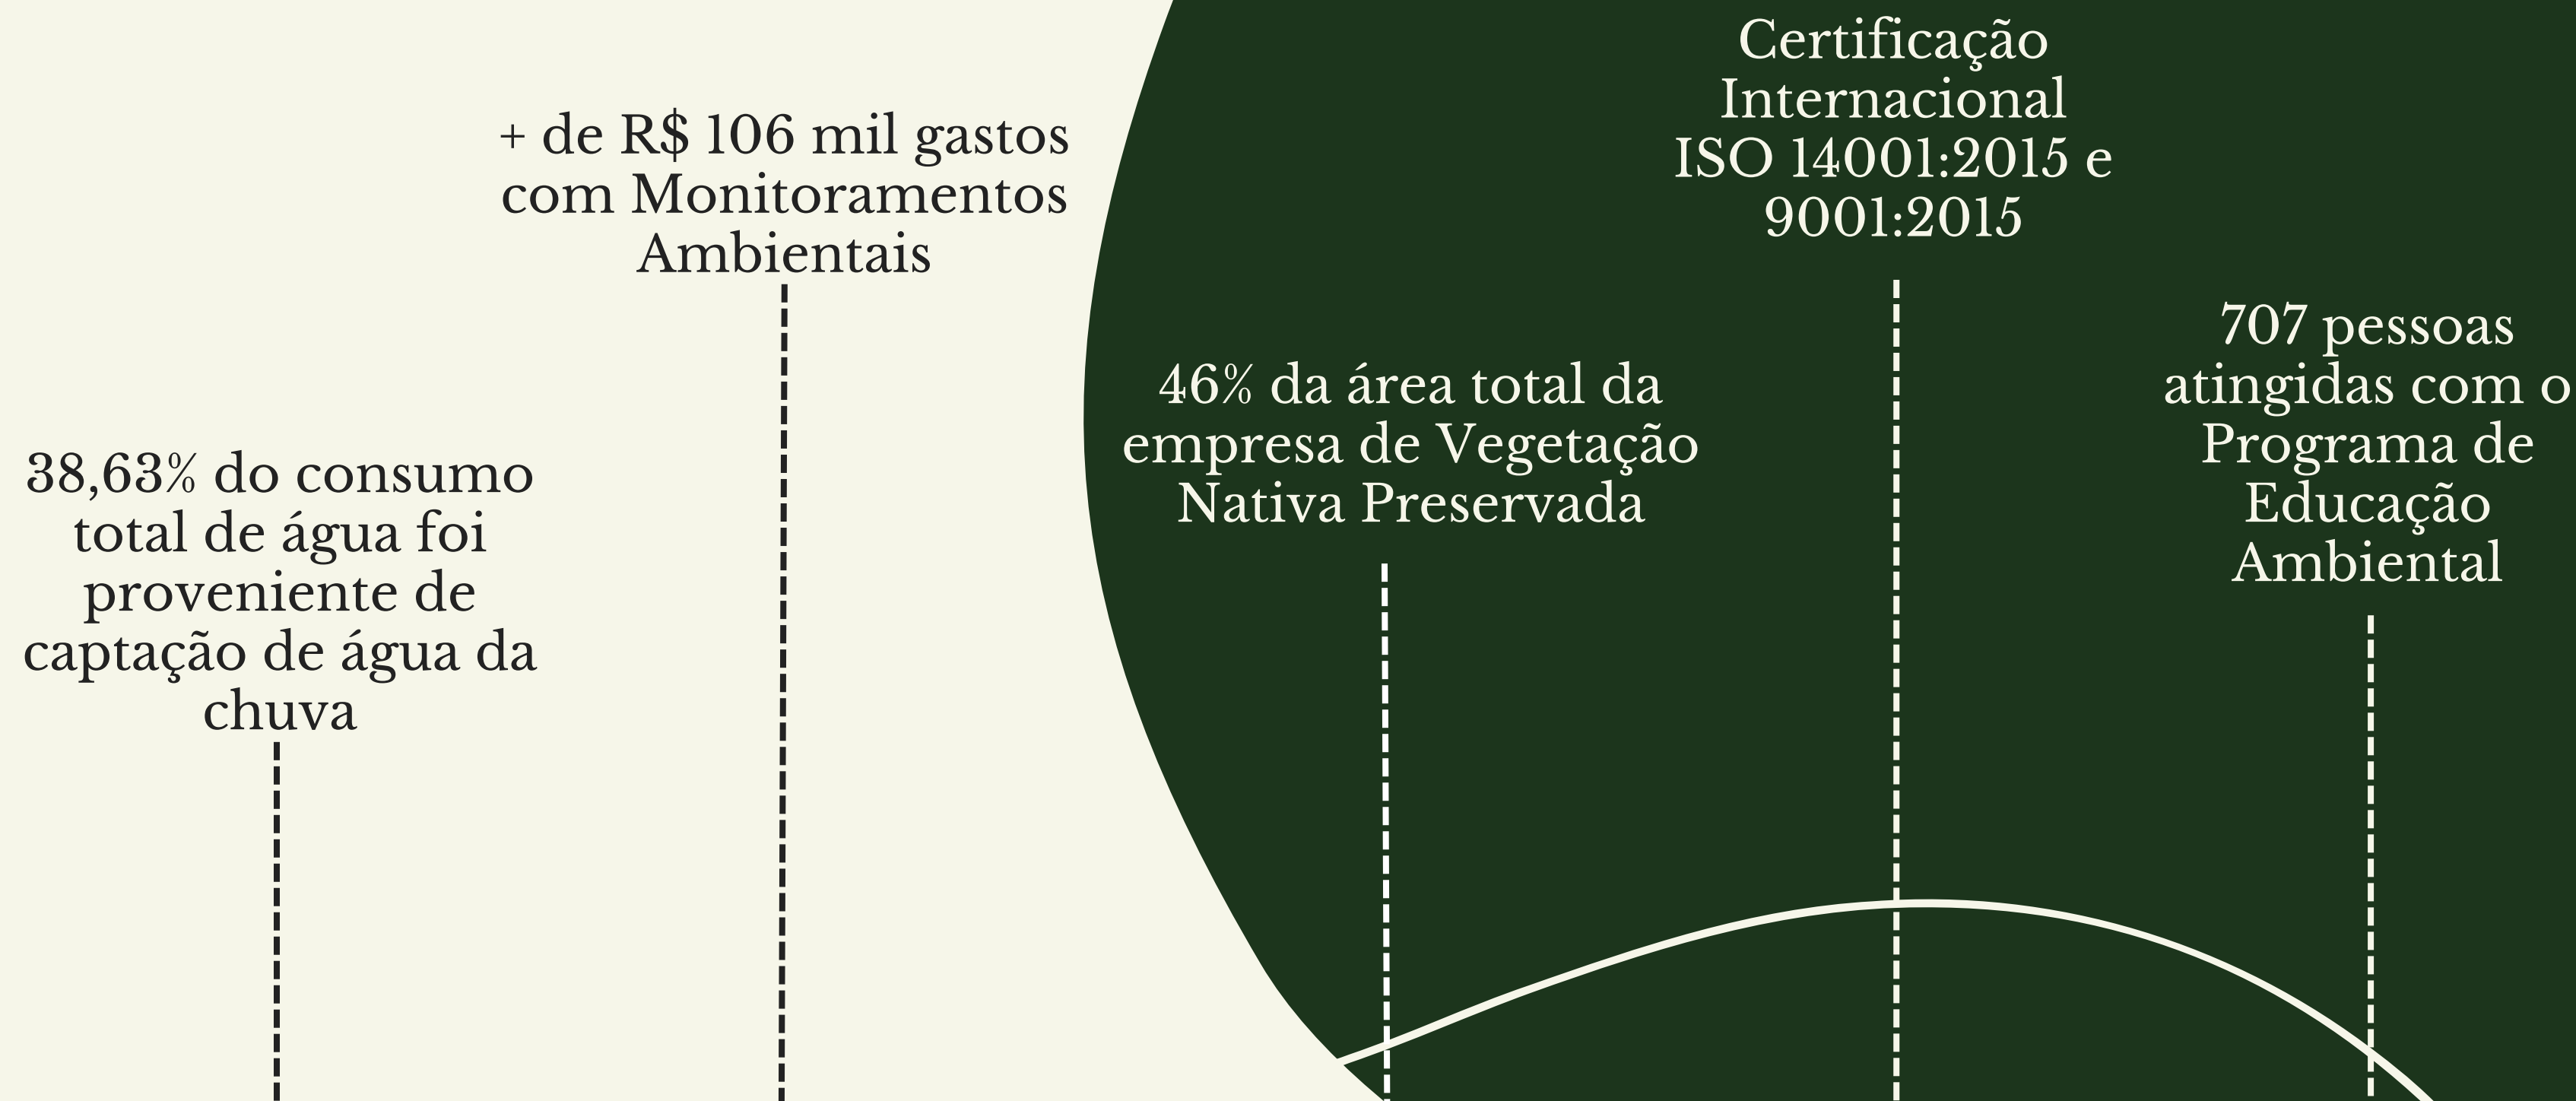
38,63% do consumo total de água foi proveniente de captação de água da chuva

+ de R$ 106 mil gastos com Monitoramentos Ambientais

46% da área total da empresa de Vegetação Nativa Preservada

Certificação Internacional ISO 14001:2015 e 9001:2015

707 pessoas atingidas com o Programa de Educação Ambiental